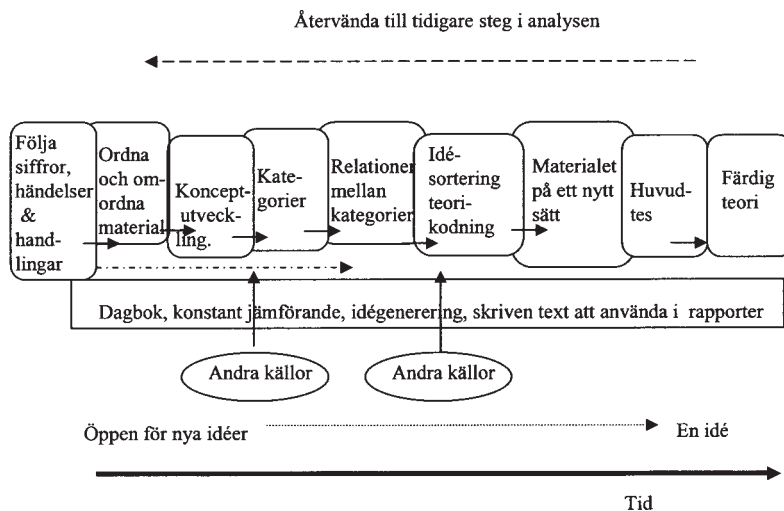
Återvända till tidigare steg i analysen

Följa siffror, händelser & handlingar

Ordna och omordna material

Konceptutveckling.

Kategorier

Relationer mellan kategorier

Idésortering teorikodning

Materialet på ett nytt sätt

Huvudtes

Färdig teori

Dagbok, konstant jämförande, idégenerering, skriven text att använda i rapporter

Andra källor

Andra källor

Öppen för nya idéer

En idé

Tid